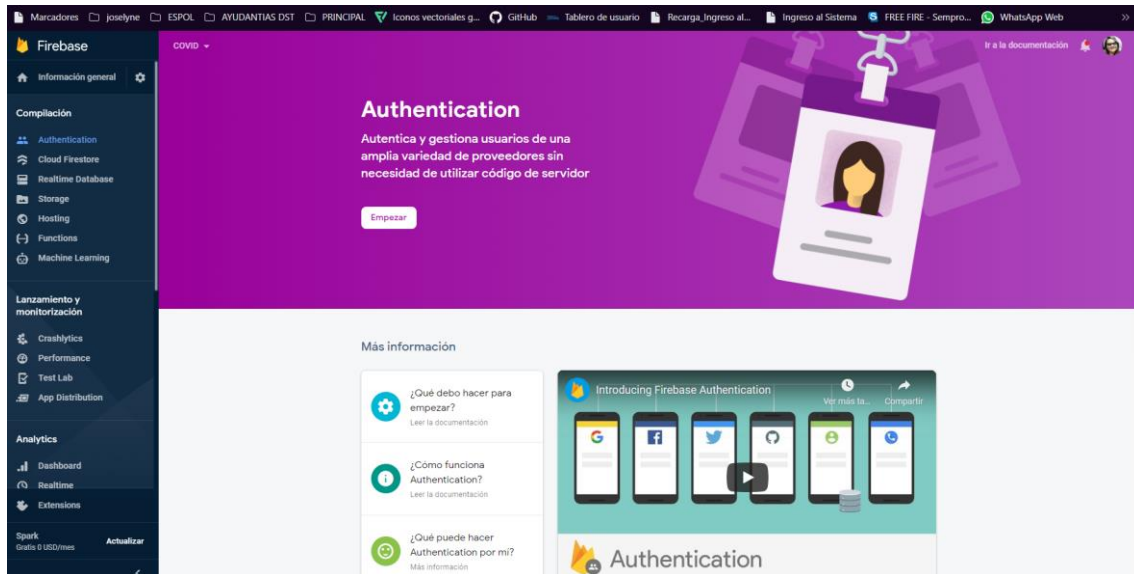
Marcadores joselyne ESPOL AYUDANTIAS DST PRINCIPAL Iconos vectoriales g... GitHub Tablero de usuario Recarga_Ingreso al... Ingreso al Sistema FREE FIRE - Sempro... WhatsApp Web »

Firebase

Información general

Compilación

Authentication
Cloud Firestore
Realtime Database
Storage
Hosting
Functions
Machine Learning

Lanzamiento y monitorización

Crashlytics
Performance
Test Lab
App Distribution

Analytics

Dashboard
Realtime
Extensions

Spark
Gratis 0 USD/mes
Actualizar

COVID

Ir a la documentación

Authentication

Autentica y gestiona usuarios de una amplia variedad de proveedores sin necesidad de utilizar código de servidor

Empezar

Más información

¿Qué debo hacer para empezar?
Leer la documentación

¿Cómo funciona Authentication?
Leer la documentación

¿Qué puede hacer Authentication por mí?
Más información

Introducing Firebase Authentication

Ver más ta...

Compartir

Authentication